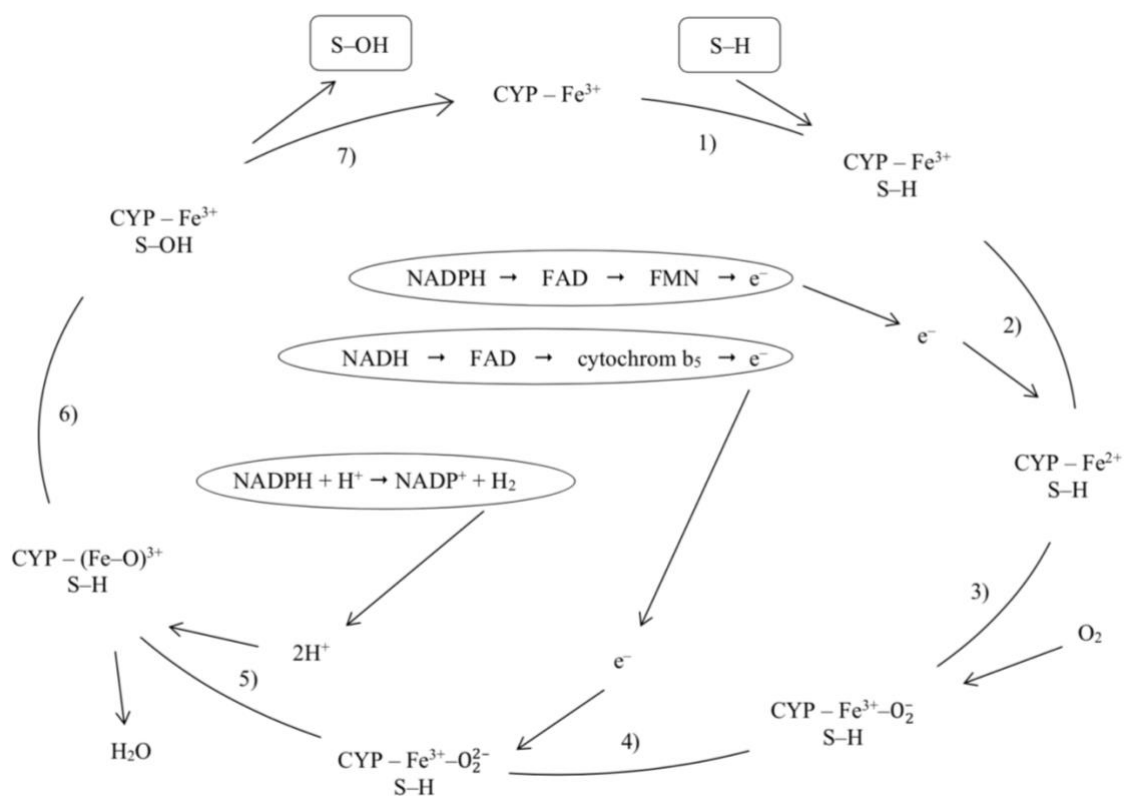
S–OH

S–H

CYP – $Fe^{3+}$

7)

1)

CYP – $Fe^{3+}$
S–H

CYP – $Fe^{3+}$
S–OH

NADPH → FAD → FMN → $e^-$

$e^-$

2)

NADH → FAD → cytochrom $b_5$ → $e^-$

6)

CYP – $Fe^{2+}$
S–H

NADPH + $H^+$ → $NADP^+$ + $H_2$

CYP – $(Fe–O)^{3+}$
S–H

3)

$2H^+$

$e^-$

$O_2$

5)

CYP – $Fe^{3+}$–$O_2^-$
S–H

$H_2O$

4)

CYP – $Fe^{3+}$–$O_2^{2-}$
S–H